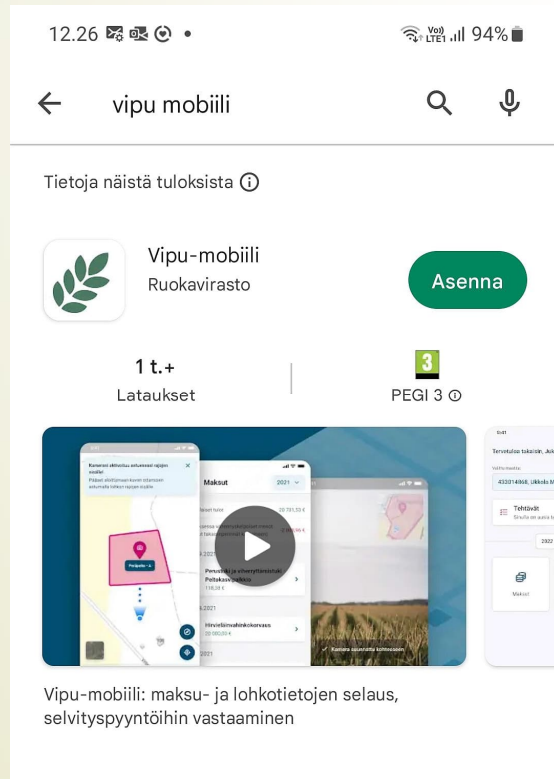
12.26 94%

vipu mobiili

Tietoja näistä tuloksista

Vipu-mobiili
Ruokavirasto

Asenna

1 t.+
Lataukset

3
PEGI 3

Maksut 2021

Perustuki ja viherryttämistuki
Hirvieläinvahinkokorvaus

Vipu-mobiili: maksu- ja lohkotietojen selaus, selvityspyyntöihin vastaaminen